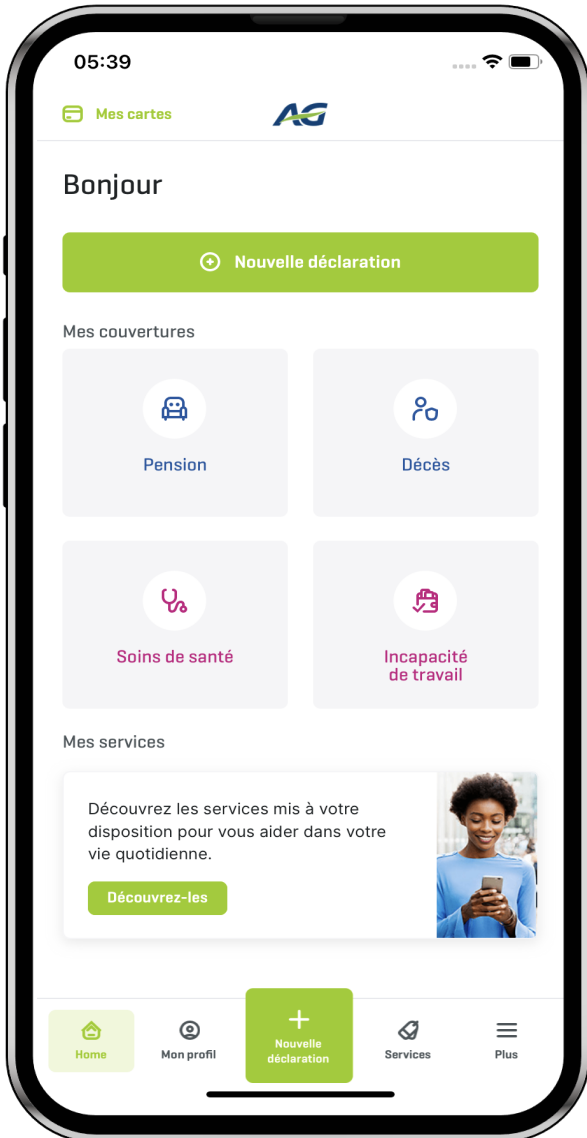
05:39

Mes cartes

AG

Bonjour

Nouvelle déclaration

Mes couvertures

Pension

Décès

Soins de santé

Incapacité de travail

Mes services

Découvrez les services mis à votre disposition pour vous aider dans votre vie quotidienne.

Découvrez-les

Home

Mon profil

Nouvelle déclaration

Services

Plus